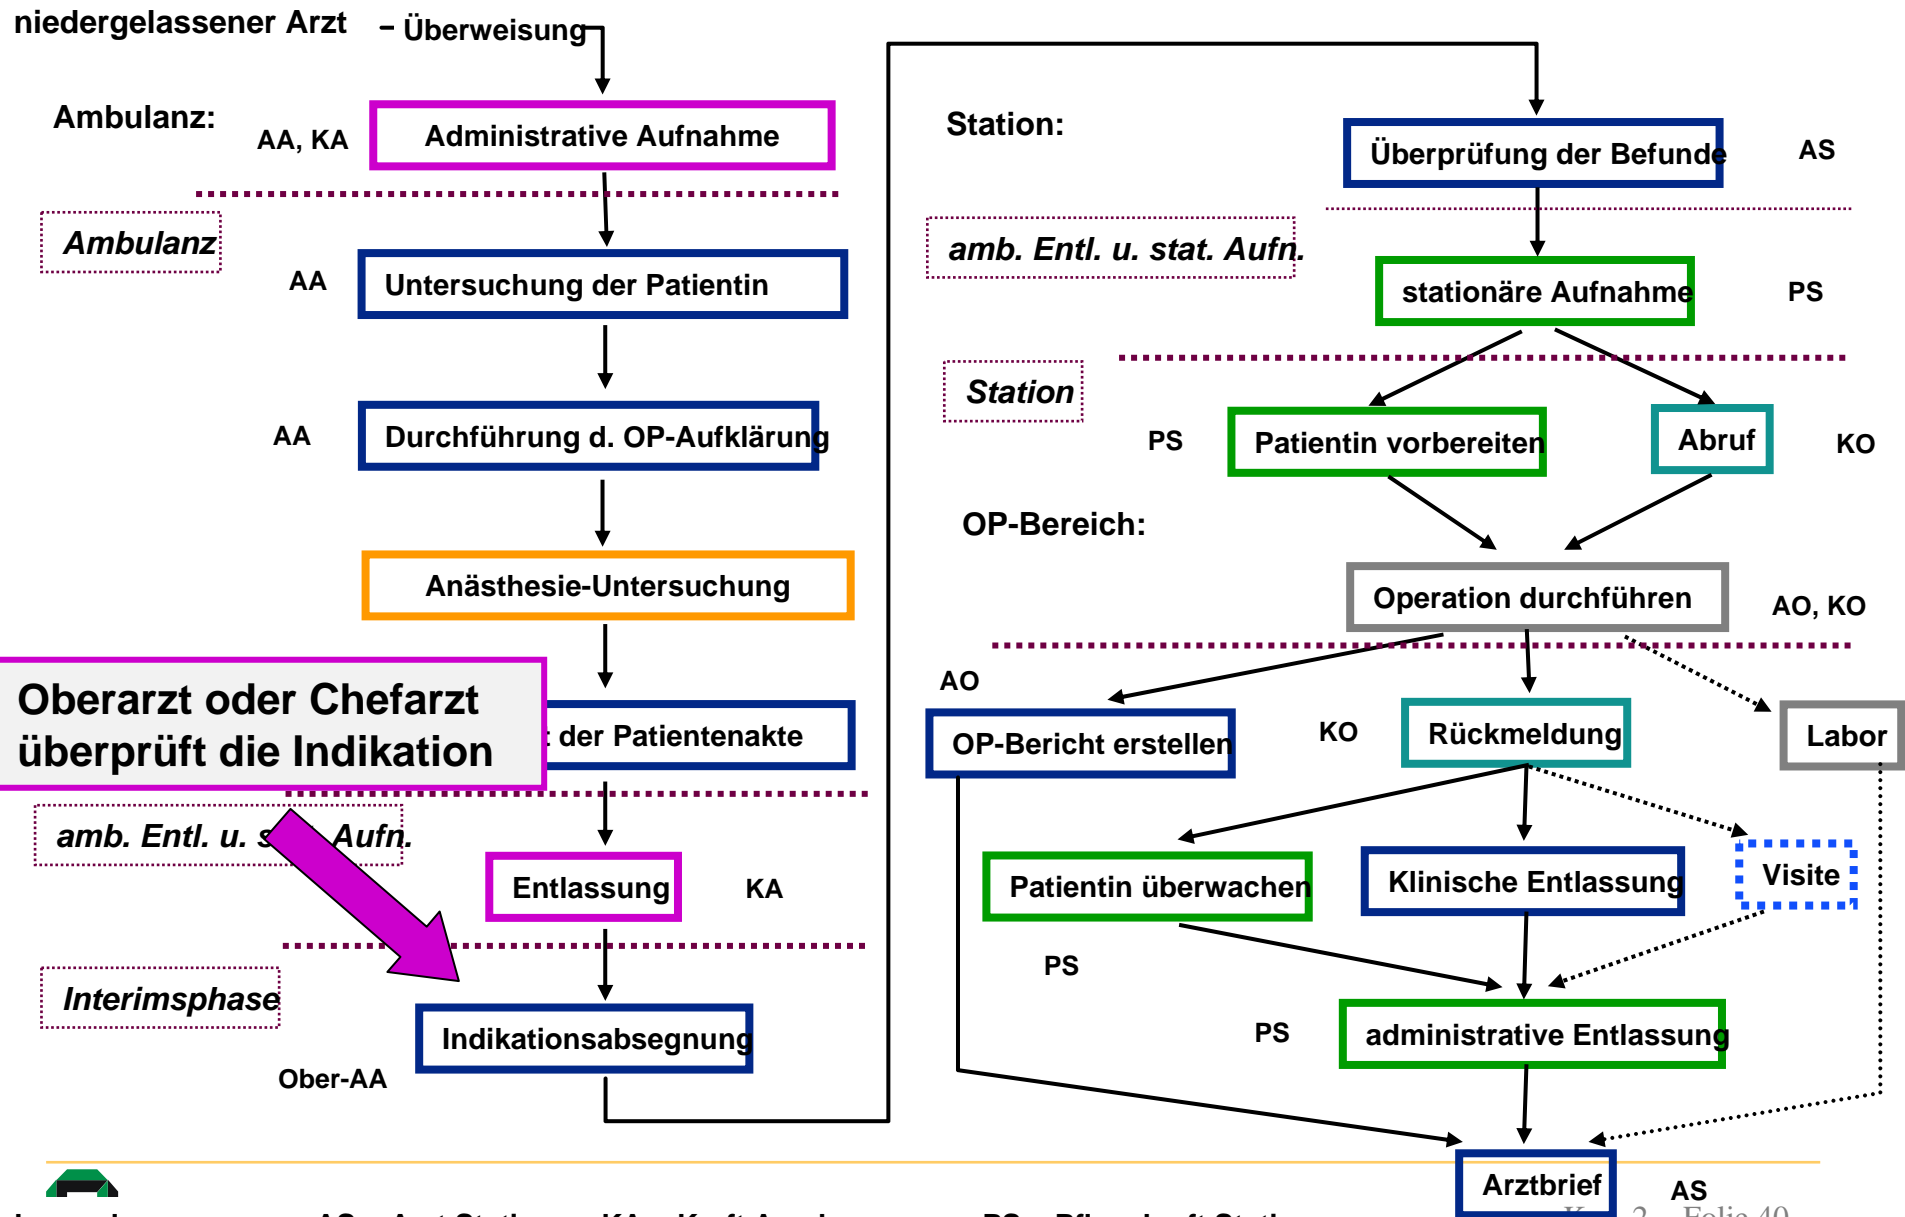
niedergelassener Arzt – Überweisung

Ambulanz: AA, KA Administrative Aufnahme

Ambulanz

AA Untersuchung der Patientin

AA Durchführung d. OP-Aufklärung

Anästhesie-Untersuchung

Oberarzt oder Chefarzt überprüft die Indikation

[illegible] der Patientenakte

amb. Entl. u. s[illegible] Aufn.

Entlassung KA

Interimsphase

Indikationsabsegnung

Ober-AA

Station:

Überprüfung der Befunde AS

amb. Entl. u. stat. Aufn.

stationäre Aufnahme PS

Station

PS Patientin vorbereiten

Abruf KO

OP-Bereich:

Operation durchführen AO, KO

AO

OP-Bericht erstellen

KO Rückmeldung

Labor

Patientin überwachen

Klinische Entlassung

Visite

PS

PS administrative Entlassung

Arztbrief AS

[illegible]